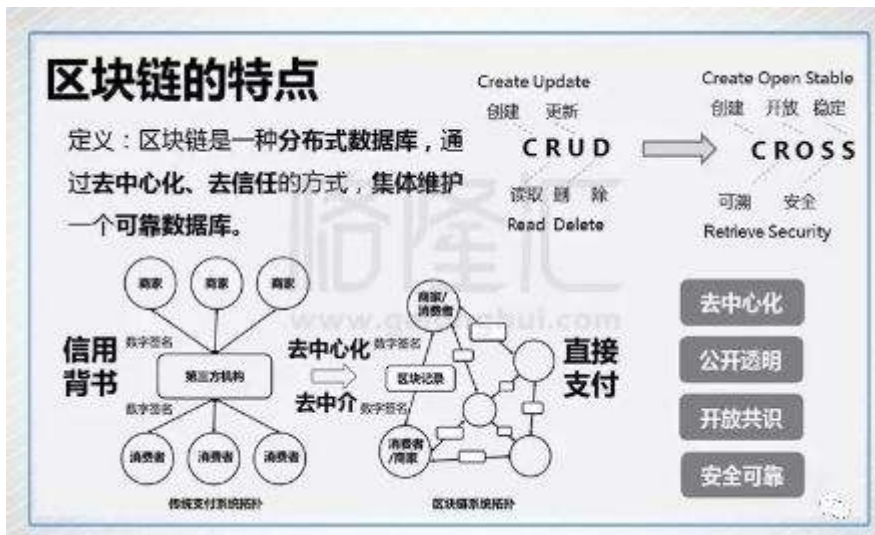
区块链的特点

定义：区块链是一种分布式数据库，通过去中心化、去信任的方式，集体维护一个可靠数据库。

Create Update
创建 更新
CRUD
读取 删除
Read Delete

Create Open Stable
创建 开放 稳定
CROSS
可溯 安全
Retrieve Security

商家 商家 商家
数字签名
信用背书
第三方机构
数字签名
消费者 消费者 消费者
传统支付系统拓扑

去中心化
去中介

商家/消费者
数字签名
区块记录
数字签名
消费者/商家
区块链系统拓扑

直接支付

去中心化
公开透明
开放共识
安全可靠

倍隆汇
www.q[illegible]hui.com